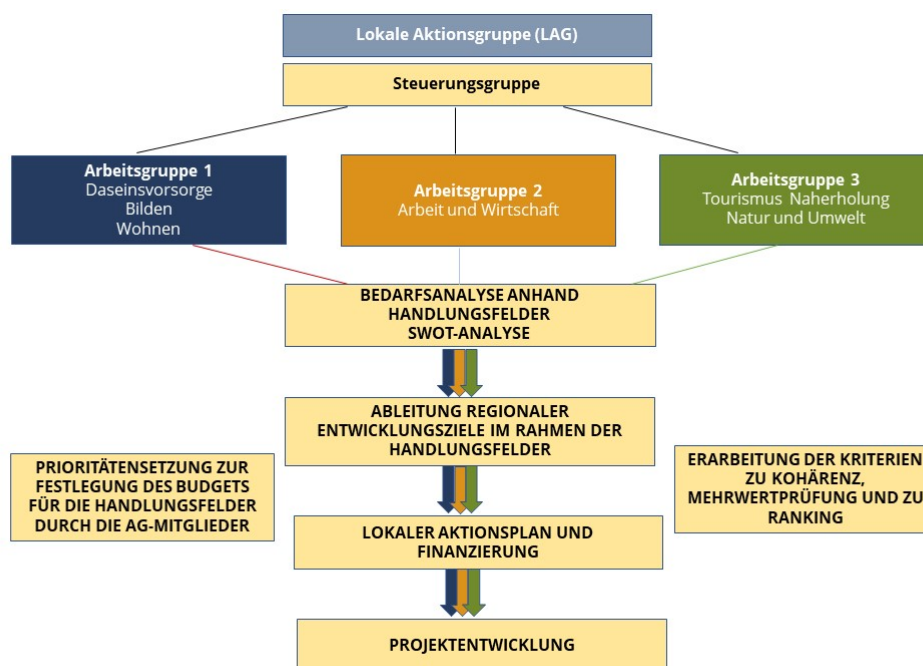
Lokale Aktionsgruppe (LAG)

Steuerungsgruppe

Arbeitsgruppe 1
Daseinsvorsorge
Bilden
Wohnen

Arbeitsgruppe 2
Arbeit und Wirtschaft

Arbeitsgruppe 3
Tourismus Naherholung
Natur und Umwelt

BEDARFSANALYSE ANHAND HANDLUNGSFELDER
SWOT-ANALYSE

ABLEITUNG REGIONALER ENTWICKLUNGSZIELE IM RAHMEN DER HANDLUNGSFELDER

PRIORITÄTENSETZUNG ZUR FESTLEGUNG DES BUDGETS FÜR DIE HANDLUNGSFELDER DURCH DIE AG-MITGLIEDER

ERARBEITUNG DER KRITERIEN ZU KOHÄRENZ, MEHRWERTPRÜFUNG UND ZU RANKING

LOKALER AKTIONSPLAN UND FINANZIERUNG

PROJEKTENTWICKLUNG